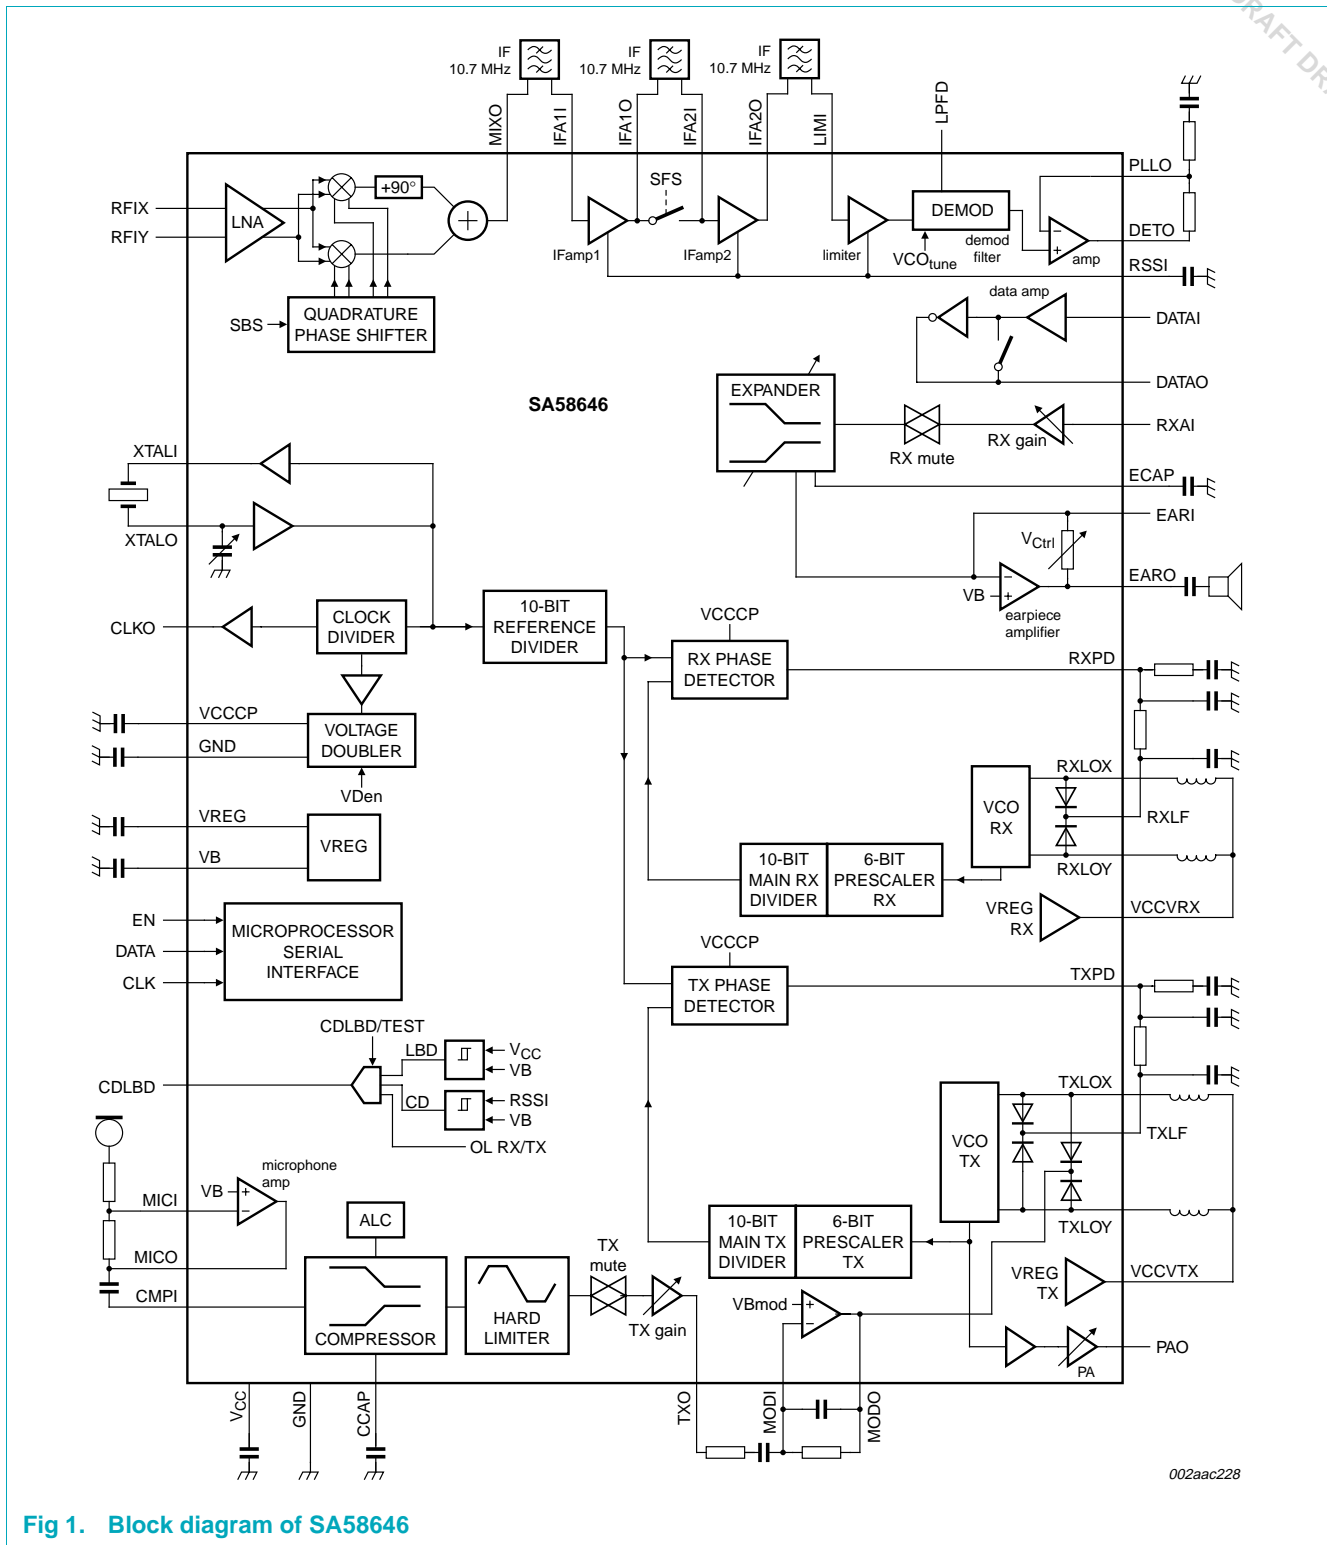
IF 10.7 MHz
IF 10.7 MHz
IF 10.7 MHz
MIXO
IFA1I
IFA1O
IFA2I
IFA2O
LIMI
LPFD
PLLO
RFIX
RFIY
LNA
+90°
SFS
DEMOD
DETO
IFamp1
IFamp2
limiter
$VCO_{tune}$
demod filter
amp
RSSI
SBS
QUADRATURE PHASE SHIFTER
data amp
DATAI
DATAO
SA58646
EXPANDER
RXAI
RX mute
RX gain
ECAP
XTALI
EARI
XTALO
$V_{Ctrl}$
EARO
VB
earpiece amplifier
CLKO
CLOCK DIVIDER
10-BIT REFERENCE DIVIDER
VCCCP
RX PHASE DETECTOR
RXPD
VCCCP
GND
VOLTAGE DOUBLER
VDen
RXLOX
VCO RX
RXLF
VREG
VREG
VB
10-BIT MAIN RX DIVIDER
6-BIT PRESCALER RX
RXLOY
VREG RX
VCCVRX
EN
DATA
CLK
MICROPROCESSOR SERIAL INTERFACE
VCCCP
TX PHASE DETECTOR
TXPD
CDLBD/TEST
LBD
$V_{CC}$
VB
CDLBD
CD
RSSI
VB
OL RX/TX
TXLOX
VCO TX
TXLF
microphone amp
MICI
VB
TXLOY
ALC
MICO
10-BIT MAIN TX DIVIDER
6-BIT PRESCALER TX
TX mute
VREG TX
VCCVTX
CMPI
VBmod
TX gain
COMPRESSOR
HARD LIMITER
PAO
PA
$V_{CC}$
GND
CCAP
TXO
MODI
MODO
002aac228
Fig 1. Block diagram of SA58646